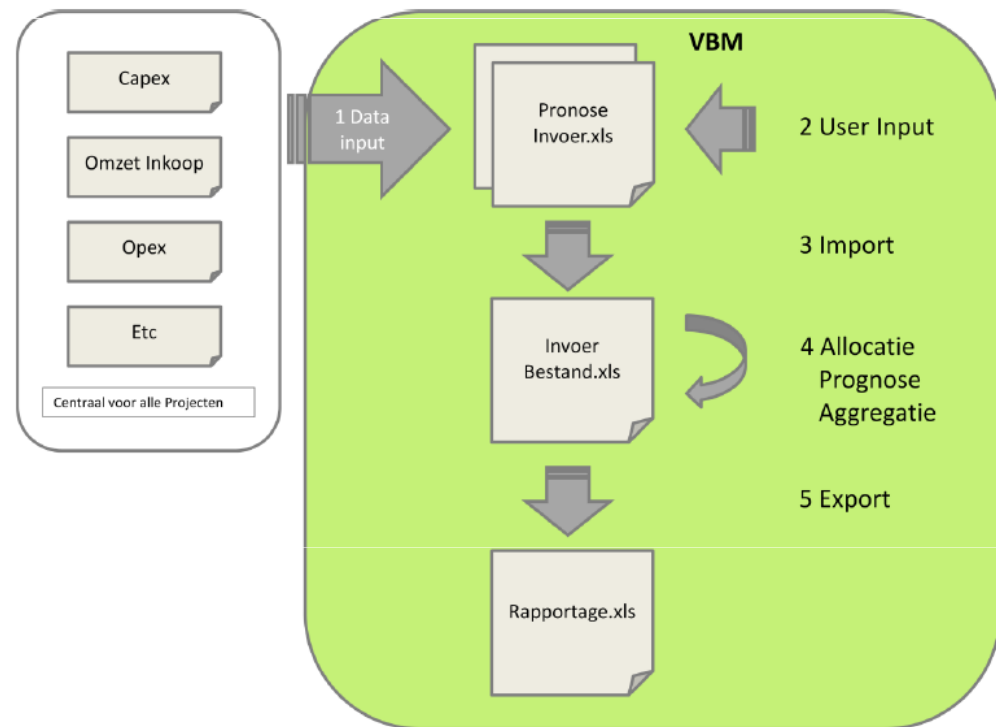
Capex

Omzet Inkoop

Opex

Etc

Centraal voor alle Projecten

VBM

1 Data input

Pronose Invoer.xls

2 User Input

3 Import

Invoer Bestand.xls

4 Allocatie Prognose Aggregatie

5 Export

Rapportage.xls